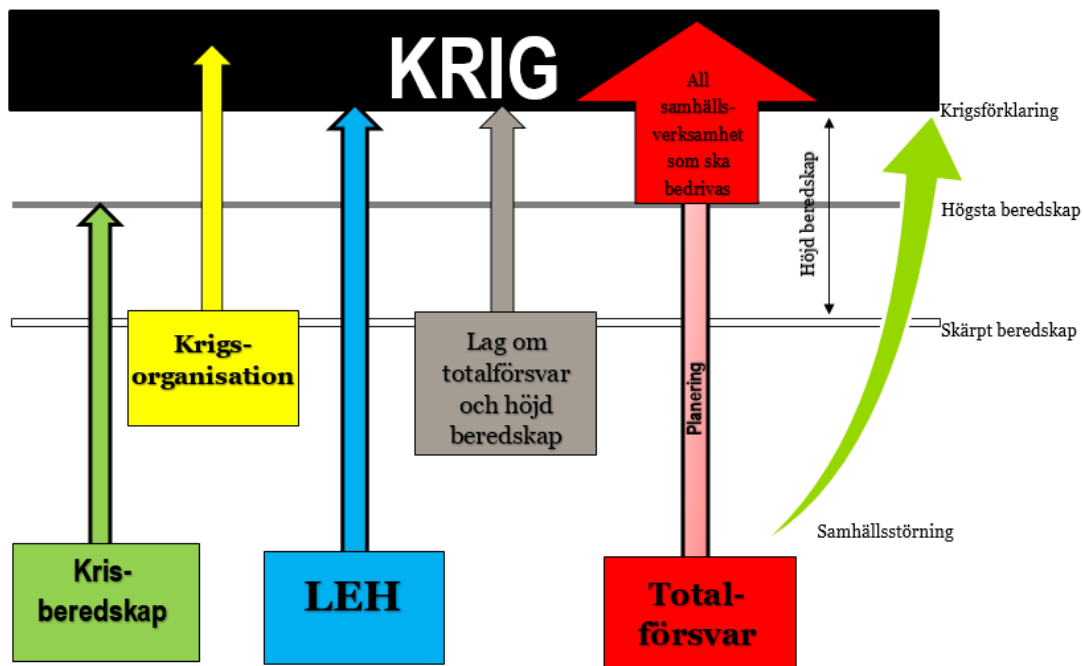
KRIG

All samhälls-verksamhet som ska bedrivas

Krigsförklaring

Höjd beredskap

Högsta beredskap

Skärpt beredskap

Krigs-organisation

Lag om totalförsvar och höjd beredskap

Planering

Samhällsstörning

Kris-beredskap

LEH

Total-försvar